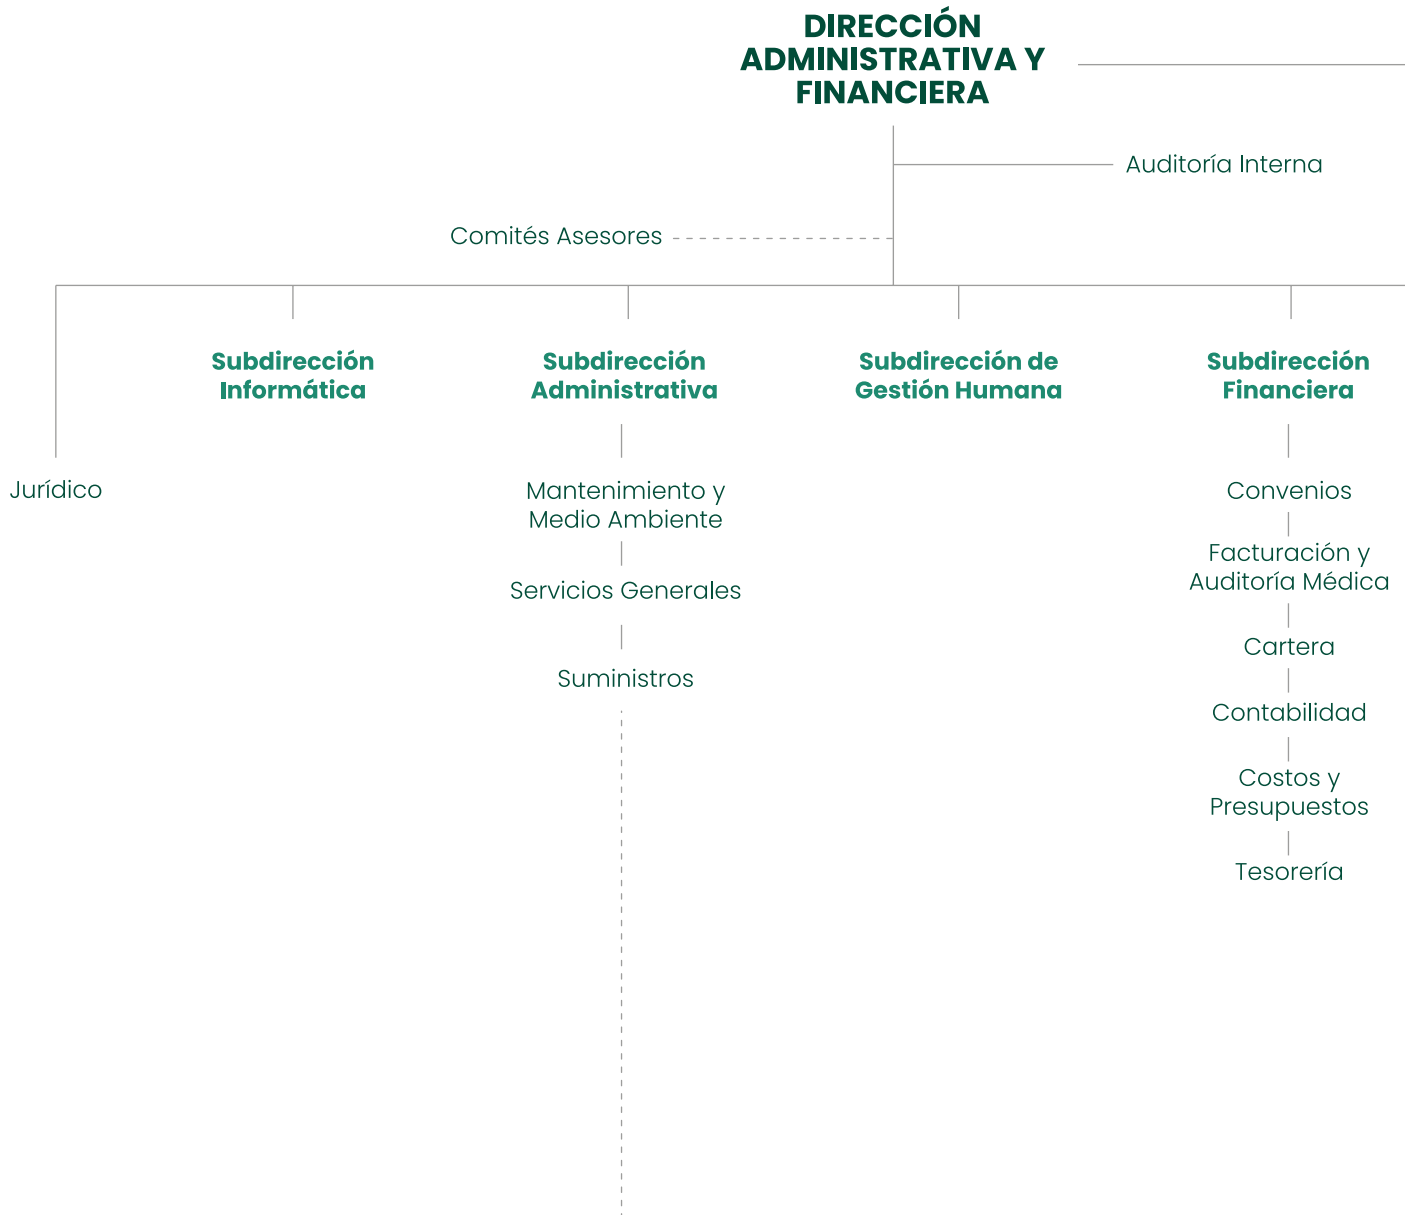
DIRECCIÓN ADMINISTRATIVA Y FINANCIERA

Auditoría Interna

Comités Asesores

Subdirección Informática

Subdirección Administrativa

Subdirección de Gestión Humana

Subdirección Financiera

Jurídico

Mantenimiento y Medio Ambiente

Servicios Generales

Suministros

Convenios

Facturación y Auditoría Médica

Cartera

Contabilidad

Costos y Presupuestos

Tesorería